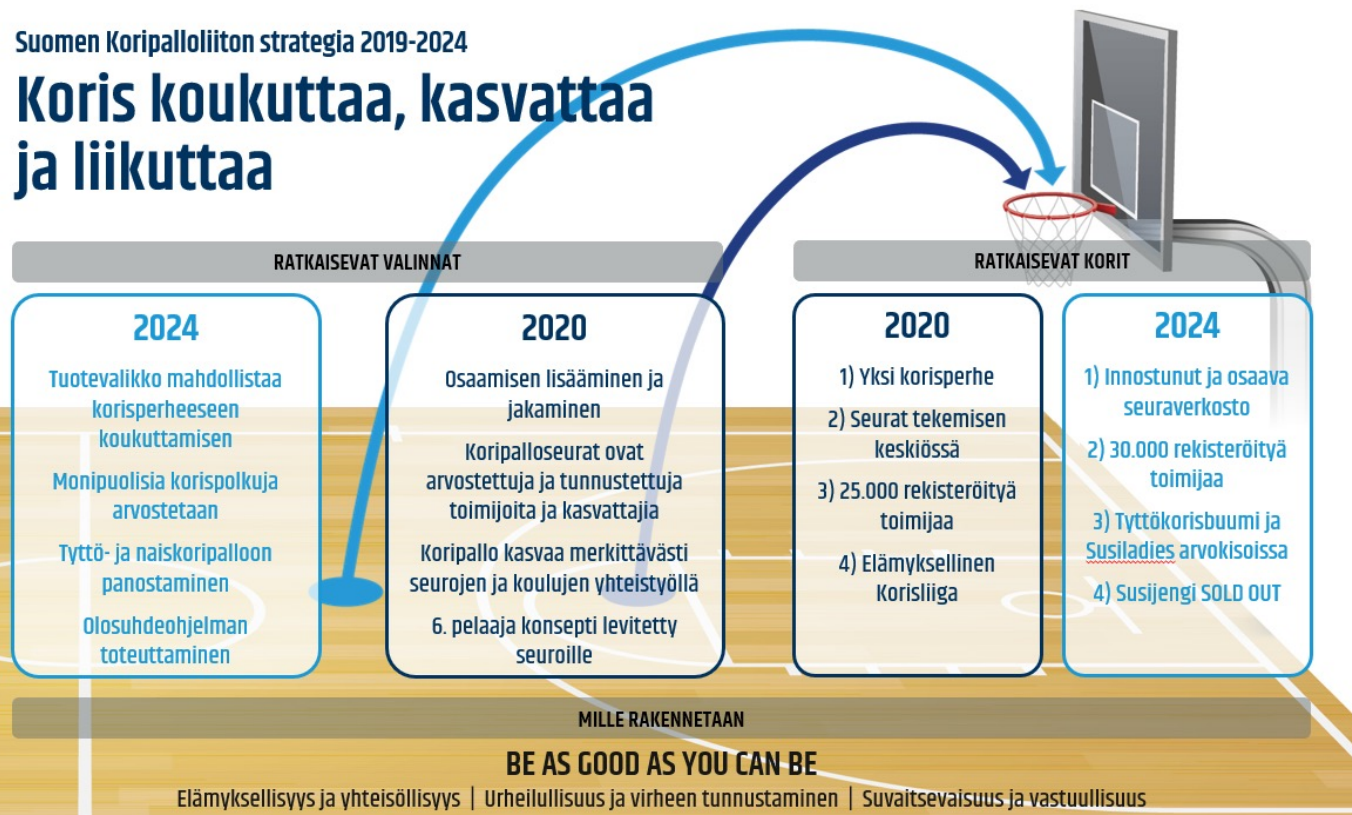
Suomen Koripalloliiton strategia 2019-2024

Koris koukuttaa, kasvattaa ja liikuttaa

RATKAISEVAT VALINNAT

2024

Tuotevalikko mahdollistaa korisperheeseen koukuttamisen

Monipuolisia korispolkuja arvostetaan

Tyttö- ja naiskoripalloon panostaminen

Olosuhdeohjelman toteuttaminen

2020

Osaamisen lisääminen ja jakaminen

Koripalloseurat ovat arvostettuja ja tunnustettuja toimijoita ja kasvattajia

Koripallo kasvaa merkittävästi seurojen ja koulujen yhteistyöllä

6. pelaaja konsepti levitetty seuroille

RATKAISEVAT KORIT

2020

1) Yksi korisperhe

2) Seurat tekemisen keskiössä

3) 25.000 rekisteröityä toimijaa

4) Elämyksellinen Korisliiga

2024

1) Innostunut ja osaava seuraverkosto

2) 30.000 rekisteröityä toimijaa

3) Tyttökorisbuumi ja Susiladies arvokisoissa

4) Susijengi SOLD OUT

MILLE RAKENNETAAN

BE AS GOOD AS YOU CAN BE

Elämyksellisyys ja yhteisöllisyys | Urheilullisuus ja virheen tunnustaminen | Suvaitsevaisuus ja vastuullisuus